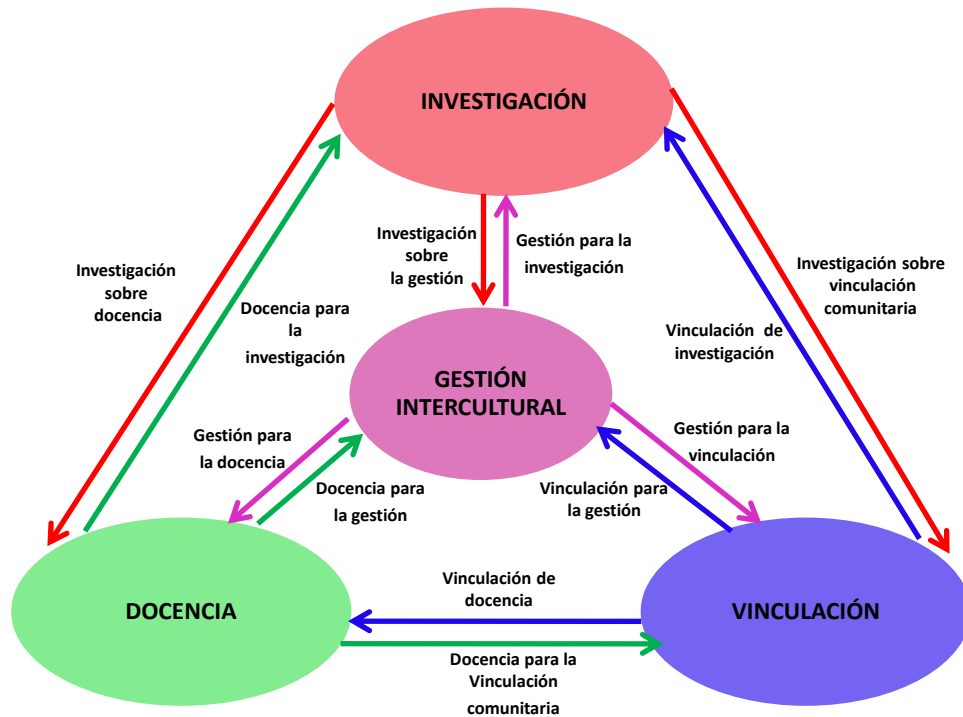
INVESTIGACIÓN

Investigación sobre la gestión

Gestión para la investigación

Investigación sobre docencia

Docencia para la investigación

Investigación sobre vinculación comunitaria

Vinculación de investigación

GESTIÓN INTERCULTURAL

Gestión para la docencia

Docencia para la gestión

Gestión para la vinculación

Vinculación para la gestión

DOCENCIA

Vinculación de docencia

VINCULACIÓN

Docencia para la Vinculación comunitaria